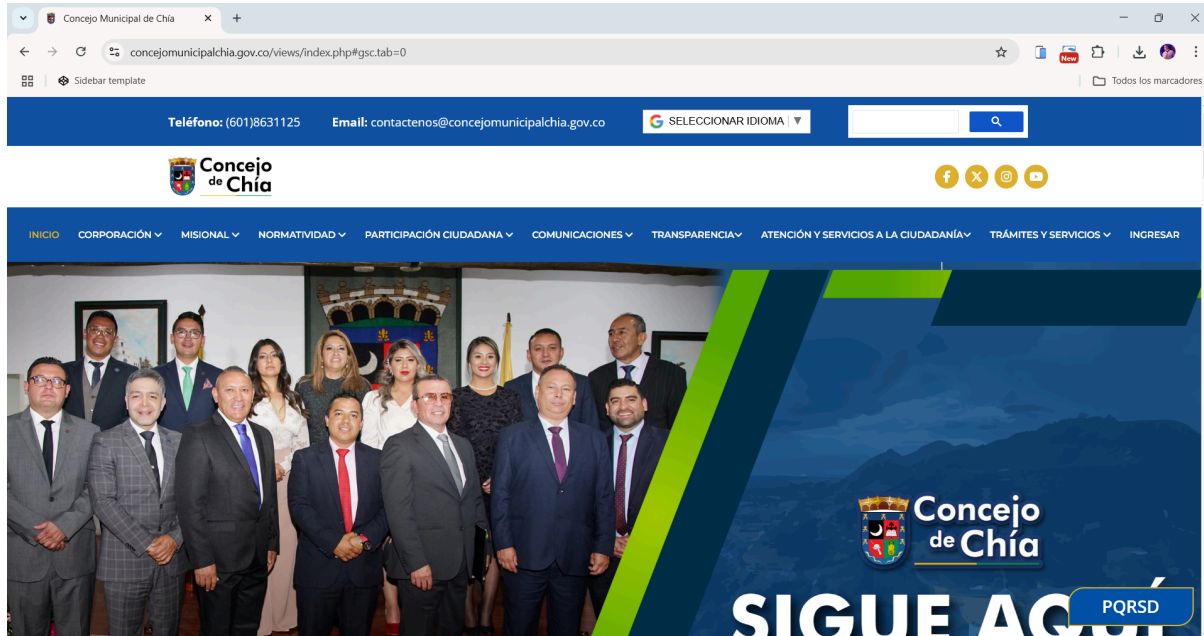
Concejo Municipal de Chía

concejomunicipalchia.gov.co/views/index.php#gsc.tab=0

New

Sidebar template

Todos los marcadores

**Teléfono:** (601)8631125 **Email:** contactenos@concejomunicipalchia.gov.co

SELECCIONAR IDIOMA ▼

Concejo de Chía

INICIO CORPORACIÓN MISIONAL NORMATIVIDAD PARTICIPACIÓN CIUDADANA COMUNICACIONES TRANSPARENCIA ATENCIÓN Y SERVICIOS A LA CIUDADANÍA TRÁMITES Y SERVICIOS INGRESAR

Concejo de Chía

SIGUE AQU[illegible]

PQRSD